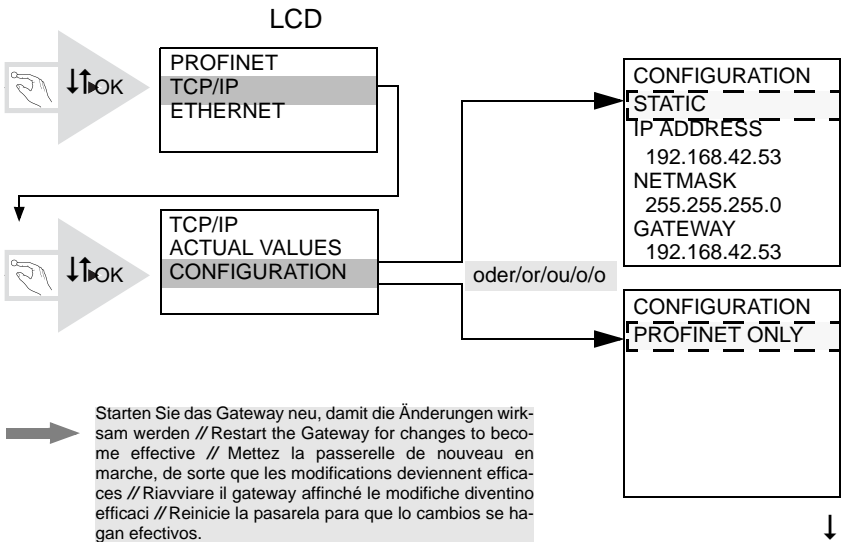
LCD

OK

PROFINET
TCP/IP
ETHERNET

CONFIGURATION
STATIC
IP ADDRESS
192.168.42.53
NETMASK
255.255.255.0
GATEWAY
192.168.42.53

OK

TCP/IP
ACTUAL VALUES
CONFIGURATION

oder/or/ou/o/o

CONFIGURATION
PROFINET ONLY

Starten Sie das Gateway neu, damit die Änderungen wirksam werden // Restart the Gateway for changes to become effective // Mettez la passerelle de nouveau en marche, de sorte que les modifications deviennent efficaces // Riavviare il gateway affinché le modifiche diventino efficaci // Reinicie la pasarela para que lo cambios se hagan efectivos.